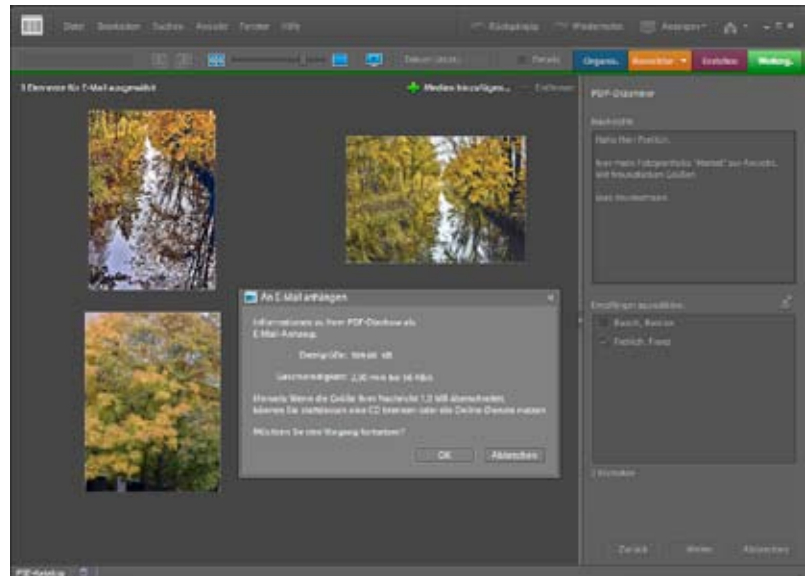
Datei Bearbeiten Suchen Ansicht Fenster Hilfe

Rückgängig Wiederholen Anzeigen

Organis. Korrektur Erstellen Weitergeb.

3 Elemente für E-Mail ausgewählt

Medien hinzufügen... Entfernen

PDF-Diashow

Nachricht

Hallo Herr Freilich,

hier mein Fotogeschenk "Herbst" aus Kassel. Mit freundlichen Grüßen

Ines Neubert

An E-Mail anhängen

Informationen zu Ihrer PDF-Diashow als E-Mail-Anhang.

Dateigröße: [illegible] KB

Geschwindigkeit: 2,30 min bei 56 Kbit/s

Hinweis: Wenn die Größe Ihrer Nachricht 1,0 MB überschreitet, können Sie stattdessen eine CD brennen oder die Online-Dienste nutzen.

Möchten Sie den Vorgang fortsetzen?

OK Abbrechen

Empfänger auswählen

Busch, Reiner

Freilich, Franz

2 Kontakte

Zurück Weiter Abbrechen

PDF-Katalog